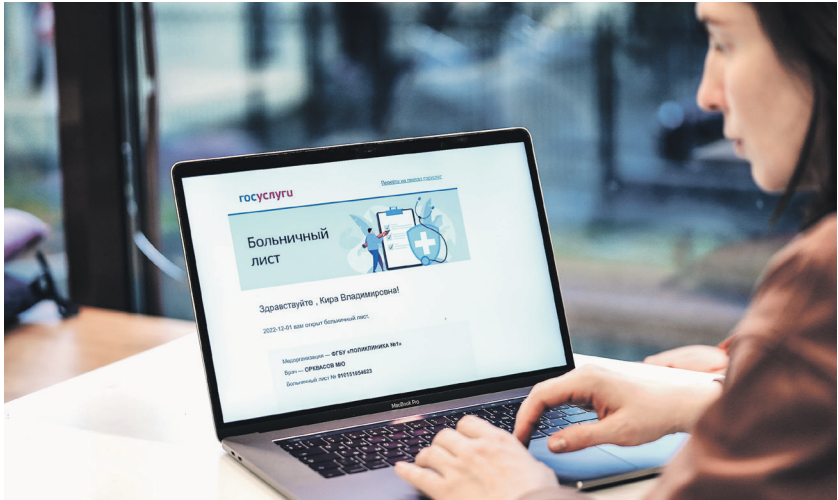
госуслуги

Перейти на портал госуслуг

Больничный лист

Здравствуйте , Кира Владимировна!

2022-12-01 вам открыт больничный лист.

Медорганизация — ФГБУ «ПОЛИКЛИНИКА №1»

Врач — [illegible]

Больничный лист № 910131654623

MacBook Pro